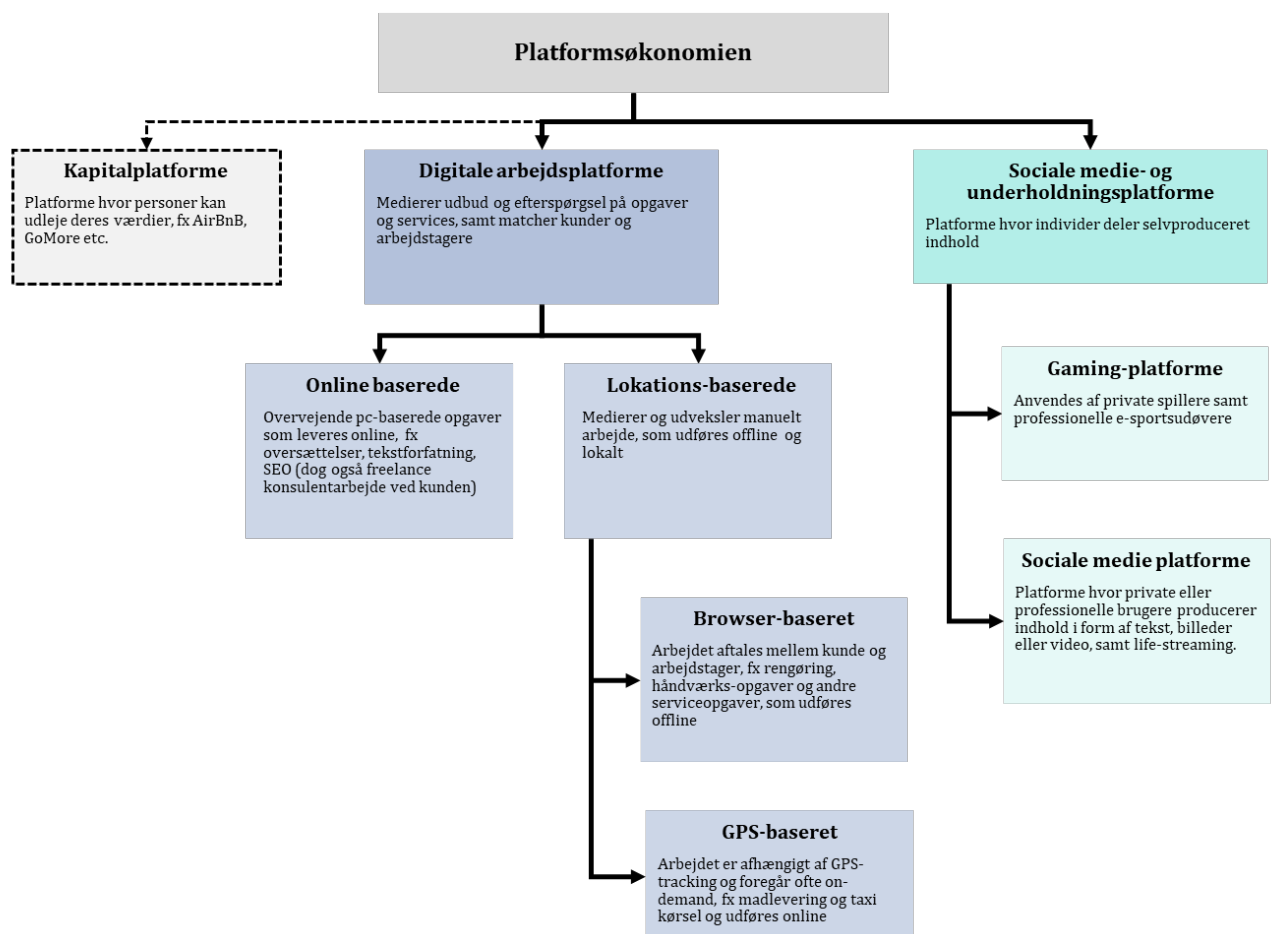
Platformsøkonomien

Kapitalplatforme

Platforme hvor personer kan udleje deres værdier, fx AirBnB, GoMore etc.

Digitale arbejdsplatforme

Medierer udbud og efterspørgsel på opgaver og services, samt matcher kunder og arbejdstagere

Sociale medie- og underholdningsplatforme

Platforme hvor individer deler selvproduceret indhold

Online baserede

Overvejende pc-baserede opgaver som leveres online, fx oversættelser, tekstforfatning, SEO (dog også freelance konsulentarbejde ved kunden)

Lokations-baserede

Medierer og udveksler manuelt arbejde, som udføres offline og lokalt

Gaming-platforme

Anvendes af private spillere samt professionelle e-sportsudøvere

Sociale medie platforme

Platforme hvor private eller professionelle brugere producerer indhold i form af tekst, billeder eller video, samt life-streaming.

Browser-baseret

Arbejdet aftales mellem kunde og arbejdstager, fx rengøring, håndværks-opgaver og andre serviceopgaver, som udføres offline

GPS-baseret

Arbejdet er afhængigt af GPS-tracking og foregår ofte on-demand, fx madlevering og taxi kørsel og udføres online